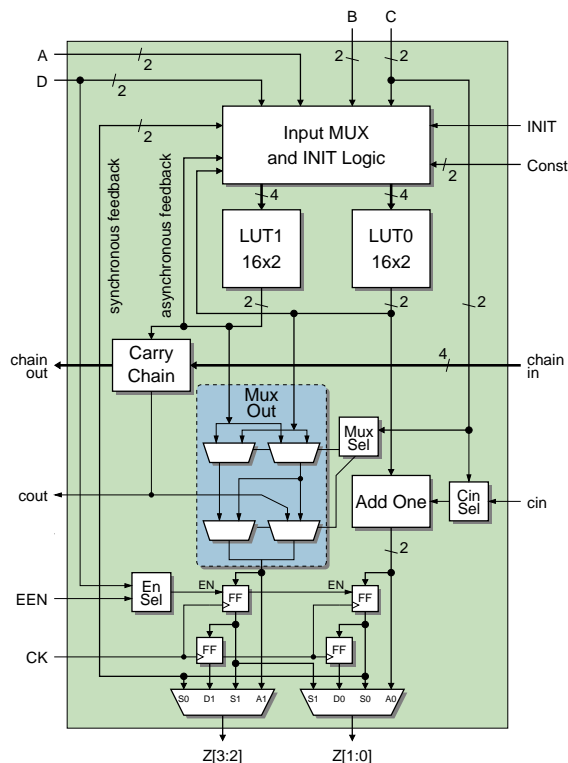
B
C
A
2
D
2
2
2
2
INIT
Input MUX and INIT Logic
Const
2
synchronous feedback
asynchronous feedback
4
4
LUT1 16x2
LUT0 16x2
2
2
2
chain out
Carry Chain
4
chain in
Mux Out
Mux Sel
cout
Add One
Cin Sel
cin
2
EN
EN
EEN
En Sel
FF
FF
CK
FF
FF
S0
D1
S1
A1
S1
D0
S0
A0
Z[3:2]
Z[1:0]